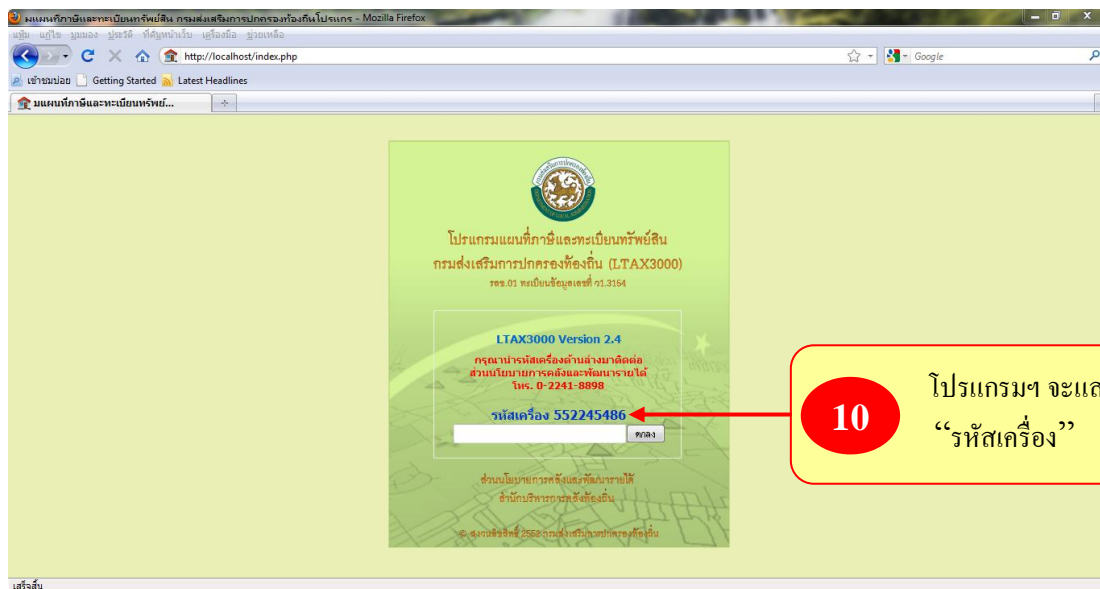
มแผนที่ภาษีและทะเบียนทรัพย์สิน กรมส่งเสริมการปกครองท้องถิ่นโปรแกร - Mozilla Firefox

แฟ้ม แก้ไข มุมมอง ประวัติ ที่คั่นหน้าเว็บ เครื่องมือ ช่วยเหลือ

http://localhost/index.php

Google

เข้าชมบ่อย Getting Started Latest Headlines

มแผนที่ภาษีและทะเบียนทรัพย์...

โปรแกรมแผนที่ภาษีและทะเบียนทรัพย์สิน

กรมส่งเสริมการปกครองท้องถิ่น (LTAX3000)

รอช.01 ทะเบียนข้อมูลเลขที่ ว1.3154

LTAX3000 Version 2.4

กรุณานำรหัสเครื่องด้านล่างมาติดต่อ ส่วนนโยบายการคลังและพัฒนารายได้ โทร. 0-2241-8898

รหัสเครื่อง 552245486

ตกลง

ส่วนนโยบายการคลังและพัฒนารายได้

สำนักบริหารการคลังท้องถิ่น

© สงวนลิขสิทธิ์ 2552 กรมส่งเสริมการปกครองท้องถิ่น

10

โปรแกรมฯ จะแส

"รหัสเครื่อง"

เสร็จสิ้น